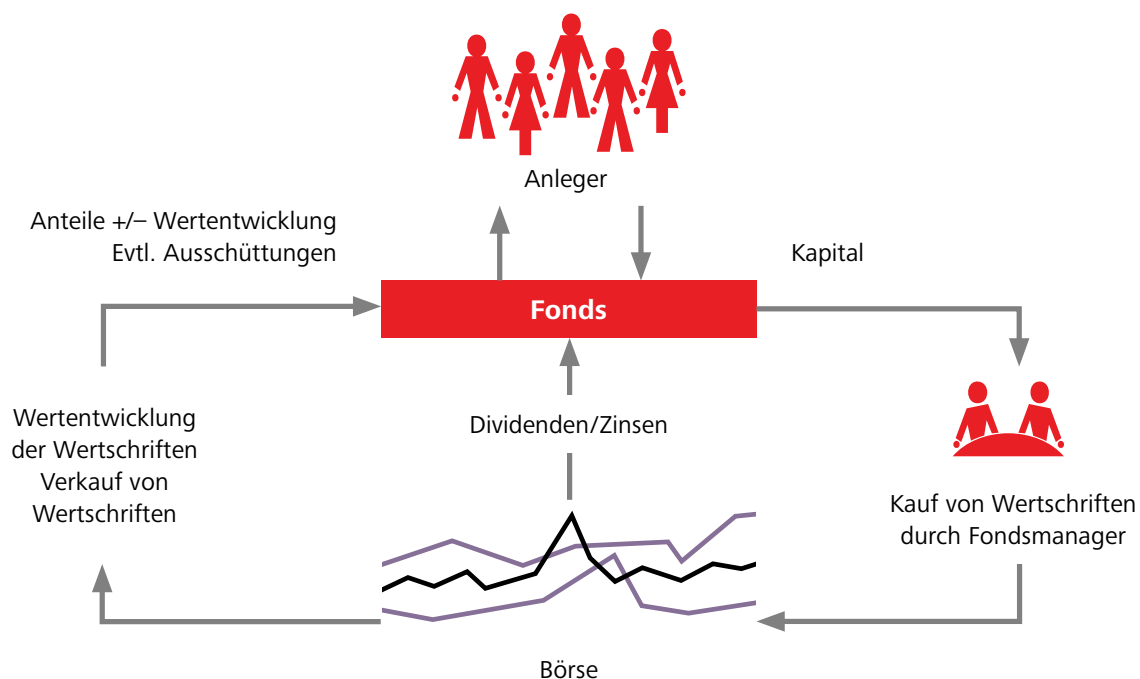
Anleger

Anteile +/– Wertentwicklung
Evtl. Ausschüttungen

Kapital

Fonds

Dividenden/Zinsen

Wertentwicklung der Wertschriften
Verkauf von Wertschriften

Kauf von Wertschriften durch Fondsmanager

Börse